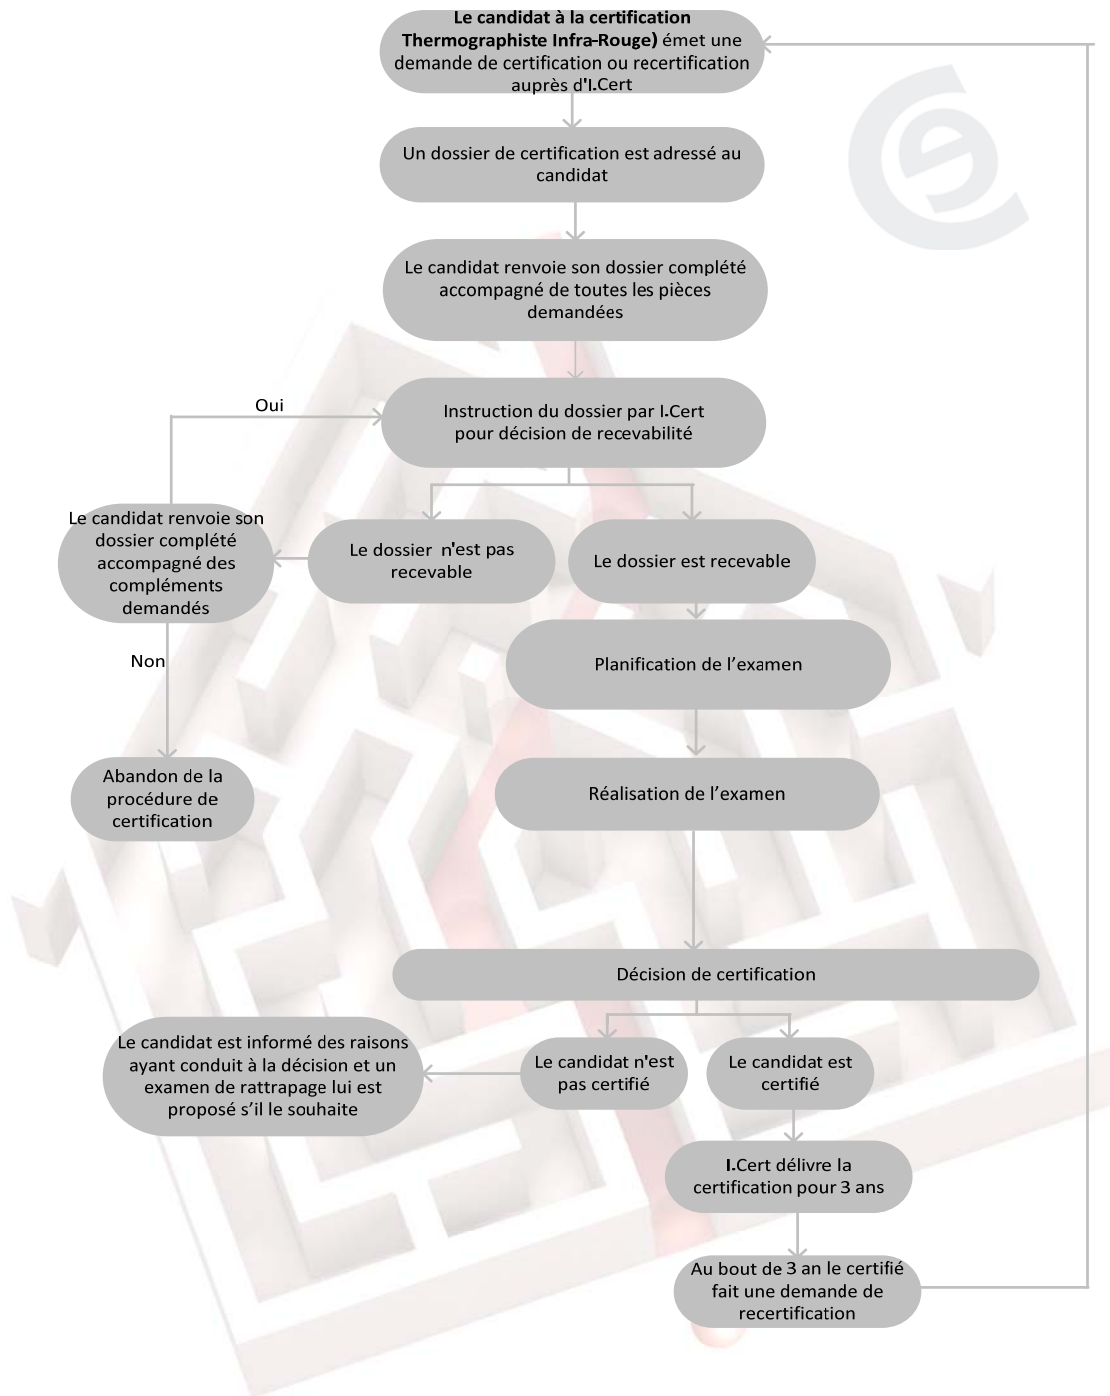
Le candidat à la certification Thermographiste Infra-Rouge) émet une demande de certification ou recertification auprès d'I.Cert

Un dossier de certification est adressé au candidat

Le candidat renvoie son dossier complété accompagné de toutes les pièces demandées

Oui

Instruction du dossier par I.Cert pour décision de recevabilité

Le candidat renvoie son dossier complété accompagné des compléments demandés

Le dossier n'est pas recevable

Le dossier est recevable

Non

Planification de l'examen

Abandon de la procédure de certification

Réalisation de l'examen

Décision de certification

Le candidat est informé des raisons ayant conduit à la décision et un examen de rattrapage lui est proposé s'il le souhaite

Le candidat n'est pas certifié

Le candidat est certifié

I.Cert délivre la certification pour 3 ans

Au bout de 3 an le certifié fait une demande de recertification